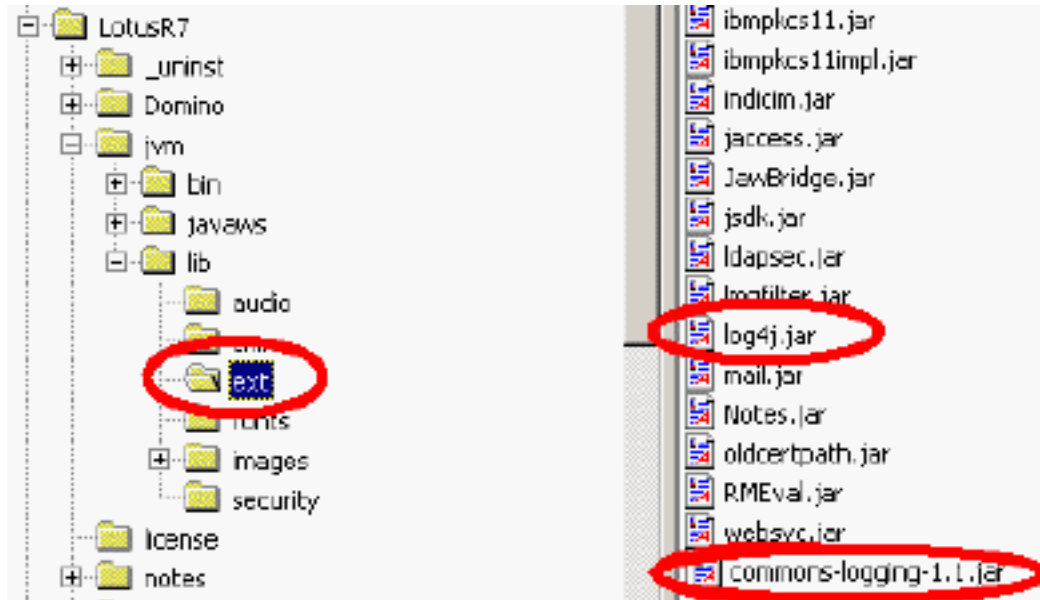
LotusR7
_uninst
Domino
jvm
bin
javaws
lib
audio
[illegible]
ext
fonts
images
security
license
notes

ibmpkcs11.jar
ibmpkcs11impl.jar
indicim.jar
jaccess.jar
JawBridge.jar
jsdk.jar
ldapsec.jar
lmgfilter.jar
log4j.jar
mail.jar
Notes.jar
oldcertpath.jar
RMEval.jar
websvc.jar
commons-logging-1.1.jar